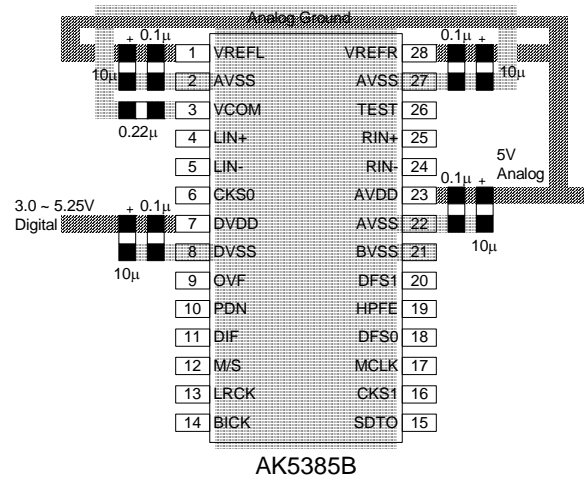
Analog Ground

+ 0.1μ
10μ
1 VREFL
2 AVSS
3 VCOM
0.22μ
4 LIN+
5 LIN-
6 CKS0
3.0 ~ 5.25V
Digital
+ 0.1μ
7 DVDD
8 DVSS
10μ
9 OVF
10 PDN
11 DIF
12 M/S
13 LRCK
14 BICK

0.1μ +
VREFR 28
AVSS 27
10μ
TEST 26
RIN+ 25
RIN- 24
5V
Analog
0.1μ +
AVDD 23
AVSS 22
BVSS 21
10μ
DFS1 20
HPFE 19
DFS0 18
MCLK 17
CKS1 16
SDTO 15

AK5385B